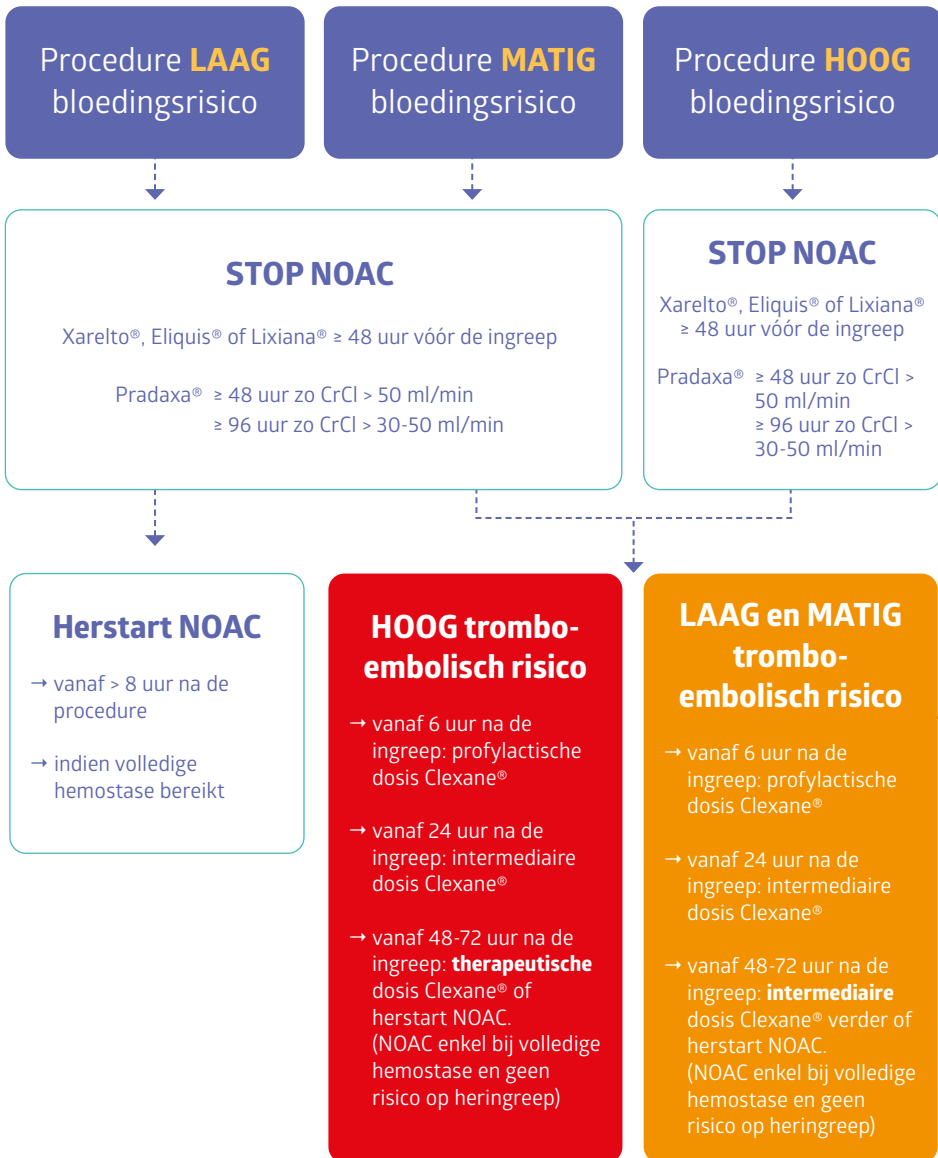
Procedure LAAG bloedingsrisico

Procedure MATIG bloedingsrisico

Procedure HOOG bloedingsrisico

STOP NOAC

Xarelto®, Eliquis® of Lixiana® ≥ 48 uur vóór de ingreep

Pradaxa® ≥ 48 uur zo CrCl > 50 ml/min
≥ 96 uur zo CrCl > 30-50 ml/min

STOP NOAC

Xarelto®, Eliquis® of Lixiana® ≥ 48 uur vóór de ingreep

Pradaxa® ≥ 48 uur zo CrCl > 50 ml/min
≥ 96 uur zo CrCl > 30-50 ml/min

Herstart NOAC

→ vanaf > 8 uur na de procedure

→ indien volledige hemostase bereikt

HOOG trombo-embolisch risico

→ vanaf 6 uur na de ingreep: profylactische dosis Clexane®

→ vanaf 24 uur na de ingreep: intermediaire dosis Clexane®

→ vanaf 48-72 uur na de ingreep: therapeutische dosis Clexane® of herstart NOAC. (NOAC enkel bij volledige hemostase en geen risico op heringreep)

LAAG en MATIG trombo-embolisch risico

→ vanaf 6 uur na de ingreep: profylactische dosis Clexane®

→ vanaf 24 uur na de ingreep: intermediaire dosis Clexane®

→ vanaf 48-72 uur na de ingreep: intermediaire dosis Clexane® verder of herstart NOAC. (NOAC enkel bij volledige hemostase en geen risico op heringreep)